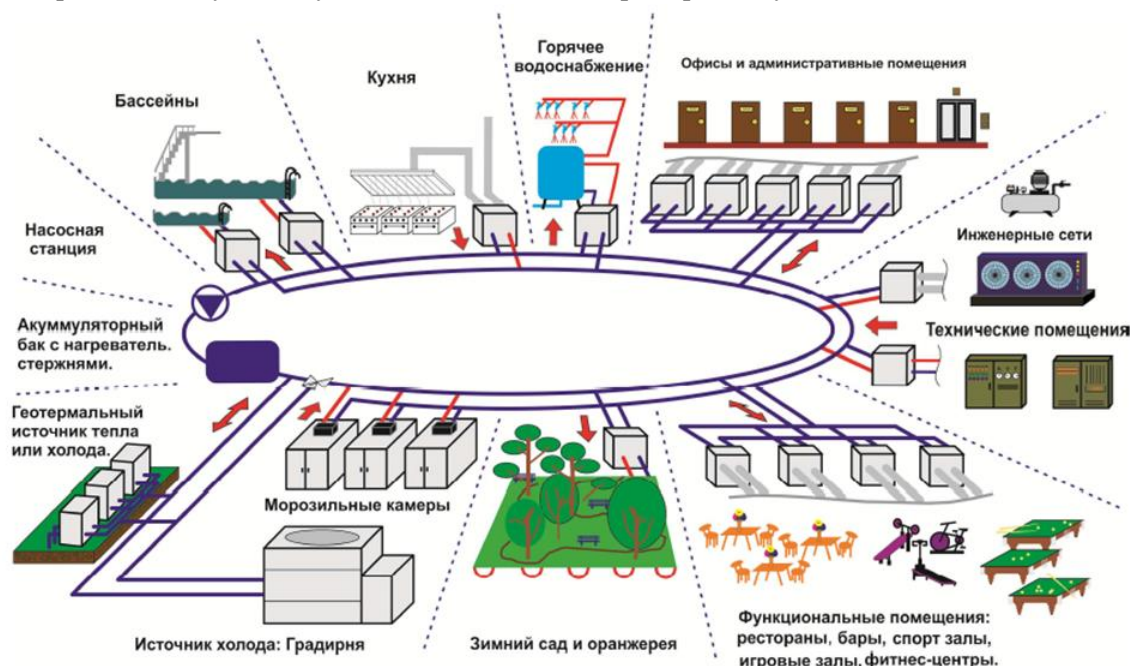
Горячее водоснабжение

Офисы и административные помещения

Кухня

Бассейны

Насосная станция

Инженерные сети

Технические помещения

Аккумуляторный бак с нагреватель. стержнями.

Геотермальный источник тепла или холода.

Морозильные камеры

Источник холода: Градирня

Зимний сад и оранжерея

Функциональные помещения: рестораны, бары, спорт залы, игровые залы, фитнес-центры.